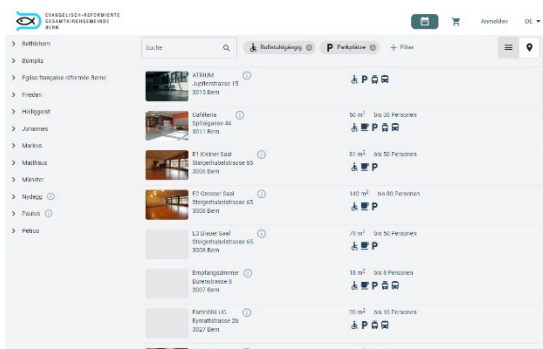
EVANGELISCH-REFORMIERTE GESAMTKIRCHGEMEINDE BERN

Anmelden DE

> Bethlehem
> Bümpliz
> Eglise française réformée Berne
> Frieden
> Heiliggeist
> Johannes
> Markus
> Matthäus
> Münster
> Nydegg
> Paulus
> Petrus

Suche

Rollstuhlgängig

Parkplätze

+ Filter

ATRIUM
Jupiterstrasse 15
3015 Bern

Cafeteria
Spitalgasse 44
3011 Bern
50 m² bis 30 Personen

E1 Kleiner Saal
Steigerhubelstrasse 65
3008 Bern
81 m² bis 50 Personen

F2 Grosser Saal
Steigerhubelstrasse 65
3008 Bern
140 m² bis 80 Personen

L3 Blauer Saal
Steigerhubelstrasse 65
3008 Bern
79 m² bis 50 Personen

Empfangszimmer
Bürenstrasse 8
3007 Bern
18 m² bis 8 Personen

Parterre UG
Eymattstrasse 2b
3027 Bern
20 m² bis 10 Personen